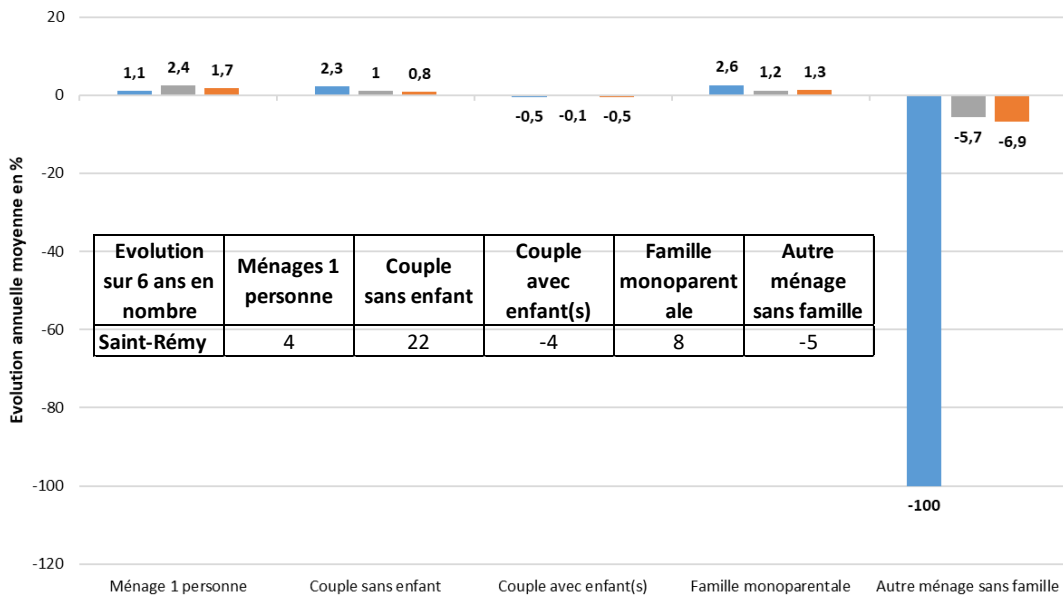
20

0

-20

-40

-60

-80

-100

-120

Evolution annuelle moyenne en %

1,1 2,4 1,7

2,3 1 0,8

-0,5 -0,1 -0,5

2,6 1,2 1,3

-100 -5,7 -6,9

| Evolution sur 6 ans en nombre | Ménages 1 personne | Couple sans enfant | Couple avec enfant(s) | Famille monoparentale | Autre ménage sans famille |
|---|---|---|---|---|---|
| Saint-Rémy | 4 | 22 | -4 | 8 | -5 |

Ménage 1 personne

Couple sans enfant

Couple avec enfant(s)

Famille monoparentale

Autre ménage sans famille